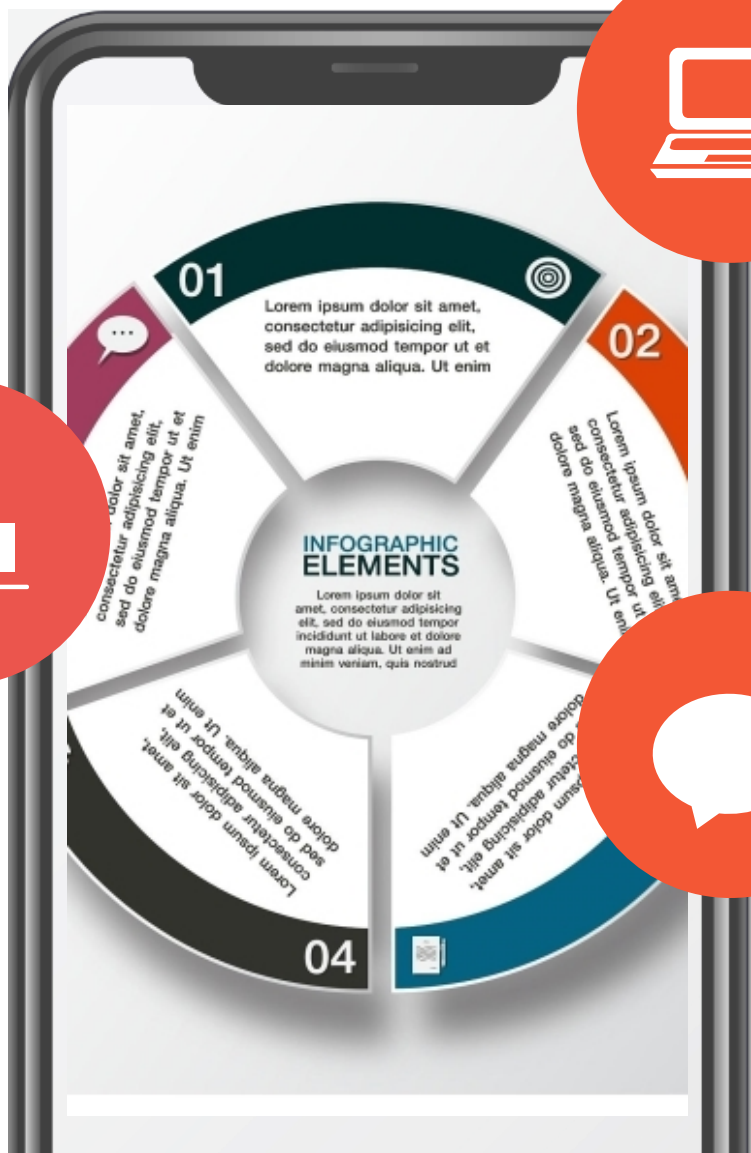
01

Lorem ipsum dolor sit amet, consectetur adipisicing elit, sed do eiusmod tempor ut et dolore magna aliqua. Ut enim

02

Lorem ipsum dolor sit am consectetur adipisicing eli sed do eiusmod tempor ut dolore magna aliqua. Ut en

INFOGRAPHIC
ELEMENTS

Lorem ipsum dolor sit amet, consectetur adipisicing elit, sed do eiusmod tempor incididunt ut labore et dolore magna aliqua. Ut enim ad minim veniam, quis nostrud

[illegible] dolor sit amet, consectetur adipisicing elit, sed do eiusmod tempor ut et dolore magna aliqua. Ut enim

Lorem ipsum dolor sit amet, consectetur adipisicing elit, sed do eiusmod tempor ut et dolore magna aliqua. Ut enim

04

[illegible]psum dolor sit amet, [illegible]ctetur adipisicing elit, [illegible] do eiusmod tempor ut et dolore magna aliqua. Ut enim